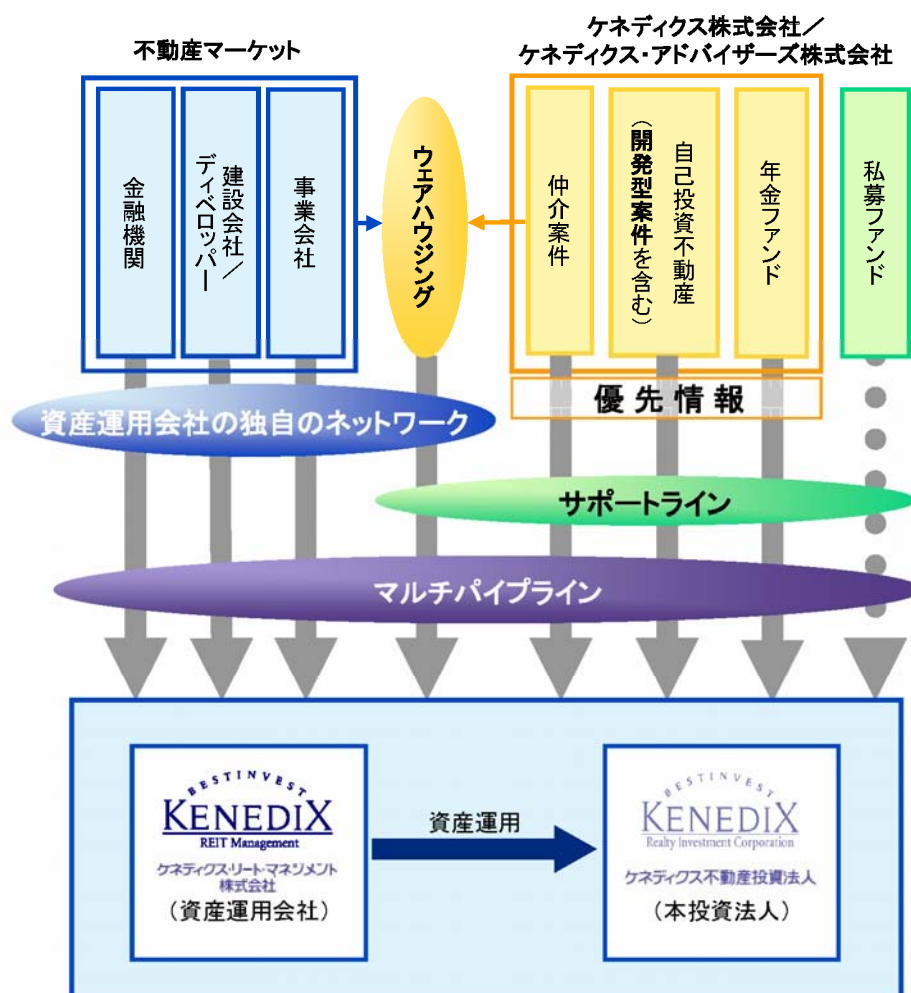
不動産マーケット

金融機関

建設会社／ディベロッパー

事業会社

ウェアハウジング

ケネディクス株式会社／
ケネディクス・アドバイザーズ株式会社

仲介案件

自己投資不動産（開発型案件を含む）

年金ファンド

私募ファンド

優先情報

資産運用会社の独自のネットワーク

サポートライン

マルチパイプライン

BESTINVEST
KENEDIX
REIT Management
ケネディクス・リート・マネジメント株式会社
（資産運用会社）

資産運用

BESTINVEST
KENEDIX
Realty Investment Corporation
ケネディクス不動産投資法人
（本投資法人）